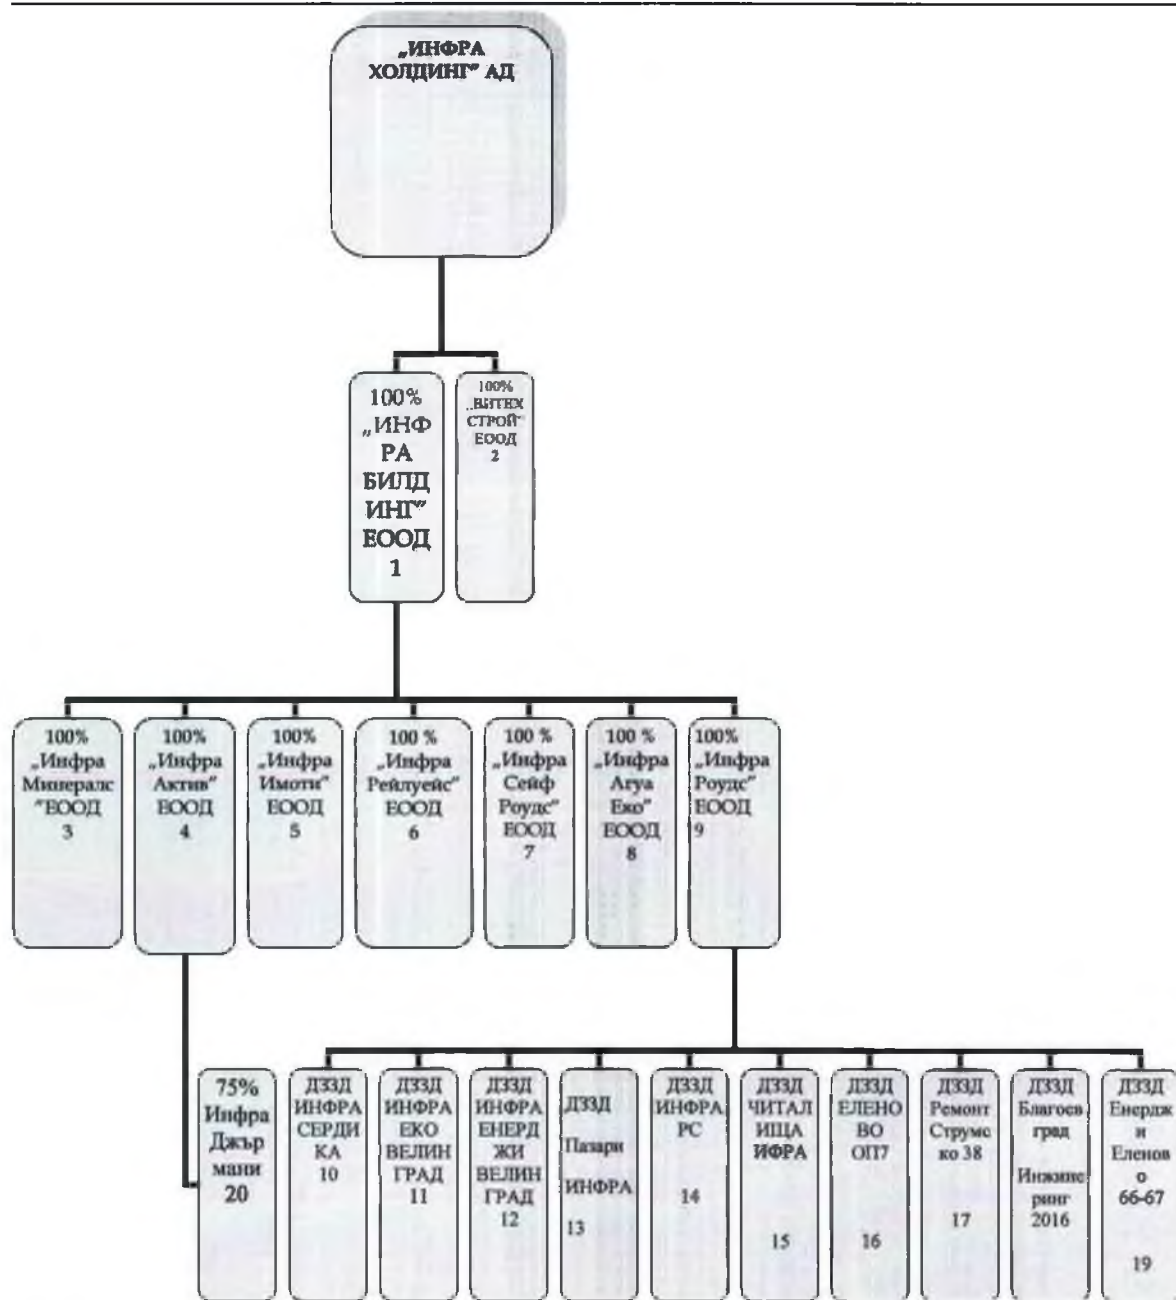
„ИНФРА ХОЛДИНГ" АД

100% „ИНФРА БИЛДИНГ" ЕООД 1

100% „ВИТЕХ СТРОЙ" ЕООД 2

100% „Инфра Минералс" ЕООД 3

100% „Инфра Актив" ЕООД 4

100% „Инфра Имоти" ЕООД 5

100 % „Инфра Рейлуейс" ЕООД 6

100 % „Инфра Сейф Роудс" ЕООД 7

100 % „Инфра Агуа Еко" ЕООД 8

100% „Инфра Роудс" ЕООД 9

75% Инфра Джърмани 20

ДЗЗД ИНФРА СЕРДИКА 10

ДЗЗД ИНФРА ЕКО ВЕЛИНГРАД 11

ДЗЗД ИНФРА ЕНЕРДЖИ ВЕЛИНГРАД 12

ДЗЗД Пазари ИНФРА 13

ДЗЗД ИНФРА РС 14

ДЗЗД ЧИТАЛИЩА ИФРА 15

ДЗЗД ЕЛЕНОВО ОП7 16

ДЗЗД Ремонт Струмско 38 17

ДЗЗД Благоевград Инжинеринг 2016

ДЗЗД Енерджи Еленово 66-67 19